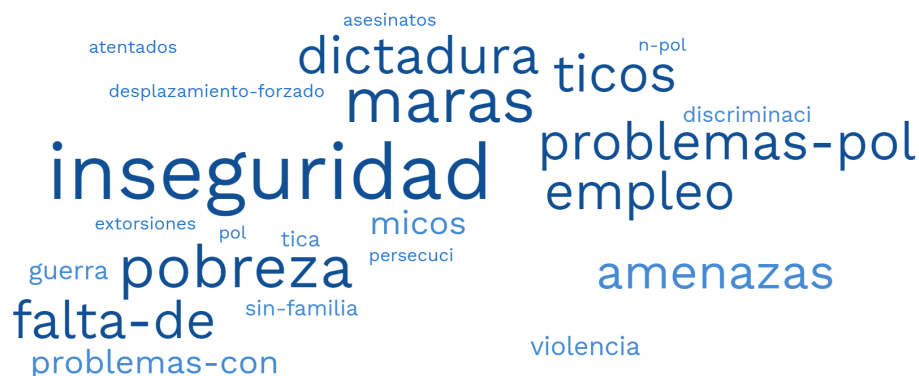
asesinatos
atentados
n-pol
dictadura
ticos
desplazamiento-forzado
maras
discriminaci
problemas-pol
inseguridad
empleo
extorsiones
micos
pol
tica
persecuci
guerra
pobreza
amenazas
falta-de
sin-familia
violencia
problemas-con